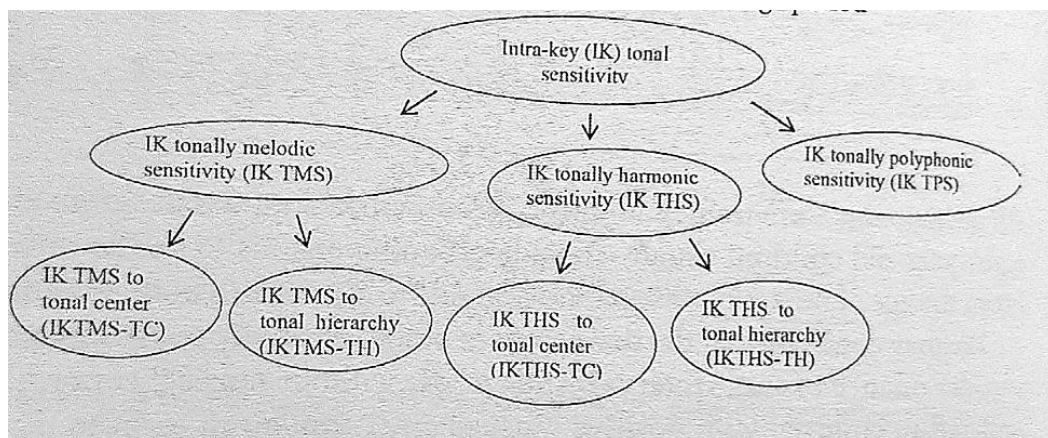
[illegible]

Intra-key (IK) tonal sensitivity

IK tonally melodic sensitivity (IK TMS)

IK tonally harmonic sensitivity (IK THS)

IK tonally polyphonic sensitivity (IK TPS)

IK TMS to tonal center (IKTMS-TC)

IK TMS to tonal hierarchy (IKTMS-TH)

IK THS to tonal center (IKTHS-TC)

IK THS to tonal hierarchy (IKTHS-TH)